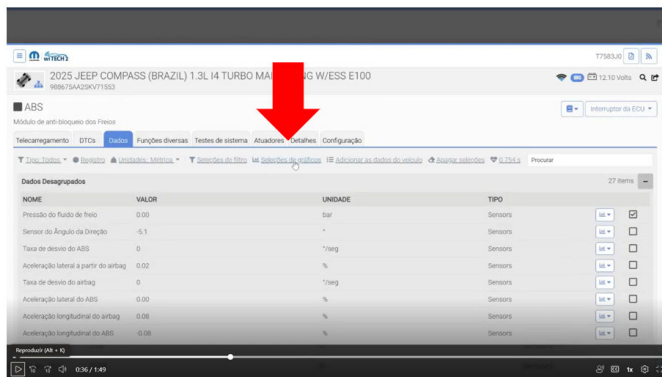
wiTECH 2

T7583J0

2025 JEEP COMPASS (BRAZIL) 1.3L I4 TURBO MA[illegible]G W/ESS E100
988675AA2SKV71553

12.10 Volts

ABS
Módulo de anti-bloqueio dos Freios

Interruptor da ECU

Telecarregamento | DTCs | Dados | Funções diversas | Testes de sistema | Atuadores | Detalhes | Configuração

Tipo: Todos | Registro | Unidades: Métricas | Seleções de filtro | Seleções de gráficos | Adicionar as dados do veículo | Apagar seleções | 0.754 s | Procurar

Dados Desagrupados | 27 itens

| NOME | VALOR | UNIDADE | TIPO |
|---|---|---|---|
| Pressão do fluido de freio | 0.00 | bar | Sensors |
| Sensor do Ângulo da Direção | -5.1 | ° | Sensors |
| Taxa de desvio do ABS | 0 | °/seg | Sensors |
| Aceleração lateral a partir do airbag | 0.02 | % | Sensors |
| Taxa de desvio do airbag | 0 | °/seg | Sensors |
| Aceleração lateral do ABS | 0.00 | % | Sensors |
| Aceleração longitudinal do airbag | 0.08 | % | Sensors |
| Aceleração longitudinal do ABS | -0.08 | % | Sensors |

Reproduzir (Alt + K)

0:36 / 1:49

1x